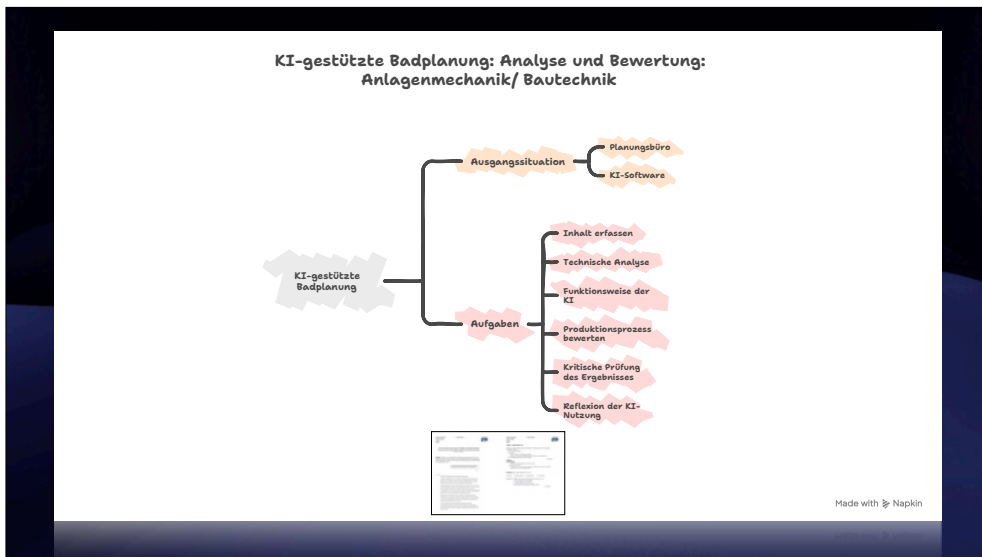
KI-gestützte Badplanung: Analyse und Bewertung: Anlagenmechanik/ Bautechnik

KI-gestützte Badplanung

Ausgangssituation

Planungsbüro

KI-Software

Aufgaben

Inhalt erfassen

Technische Analyse

Funktionsweise der KI

Produktionsprozess bewerten

Kritische Prüfung des Ergebnisses

Reflexion der KI-Nutzung

Made with Napkin